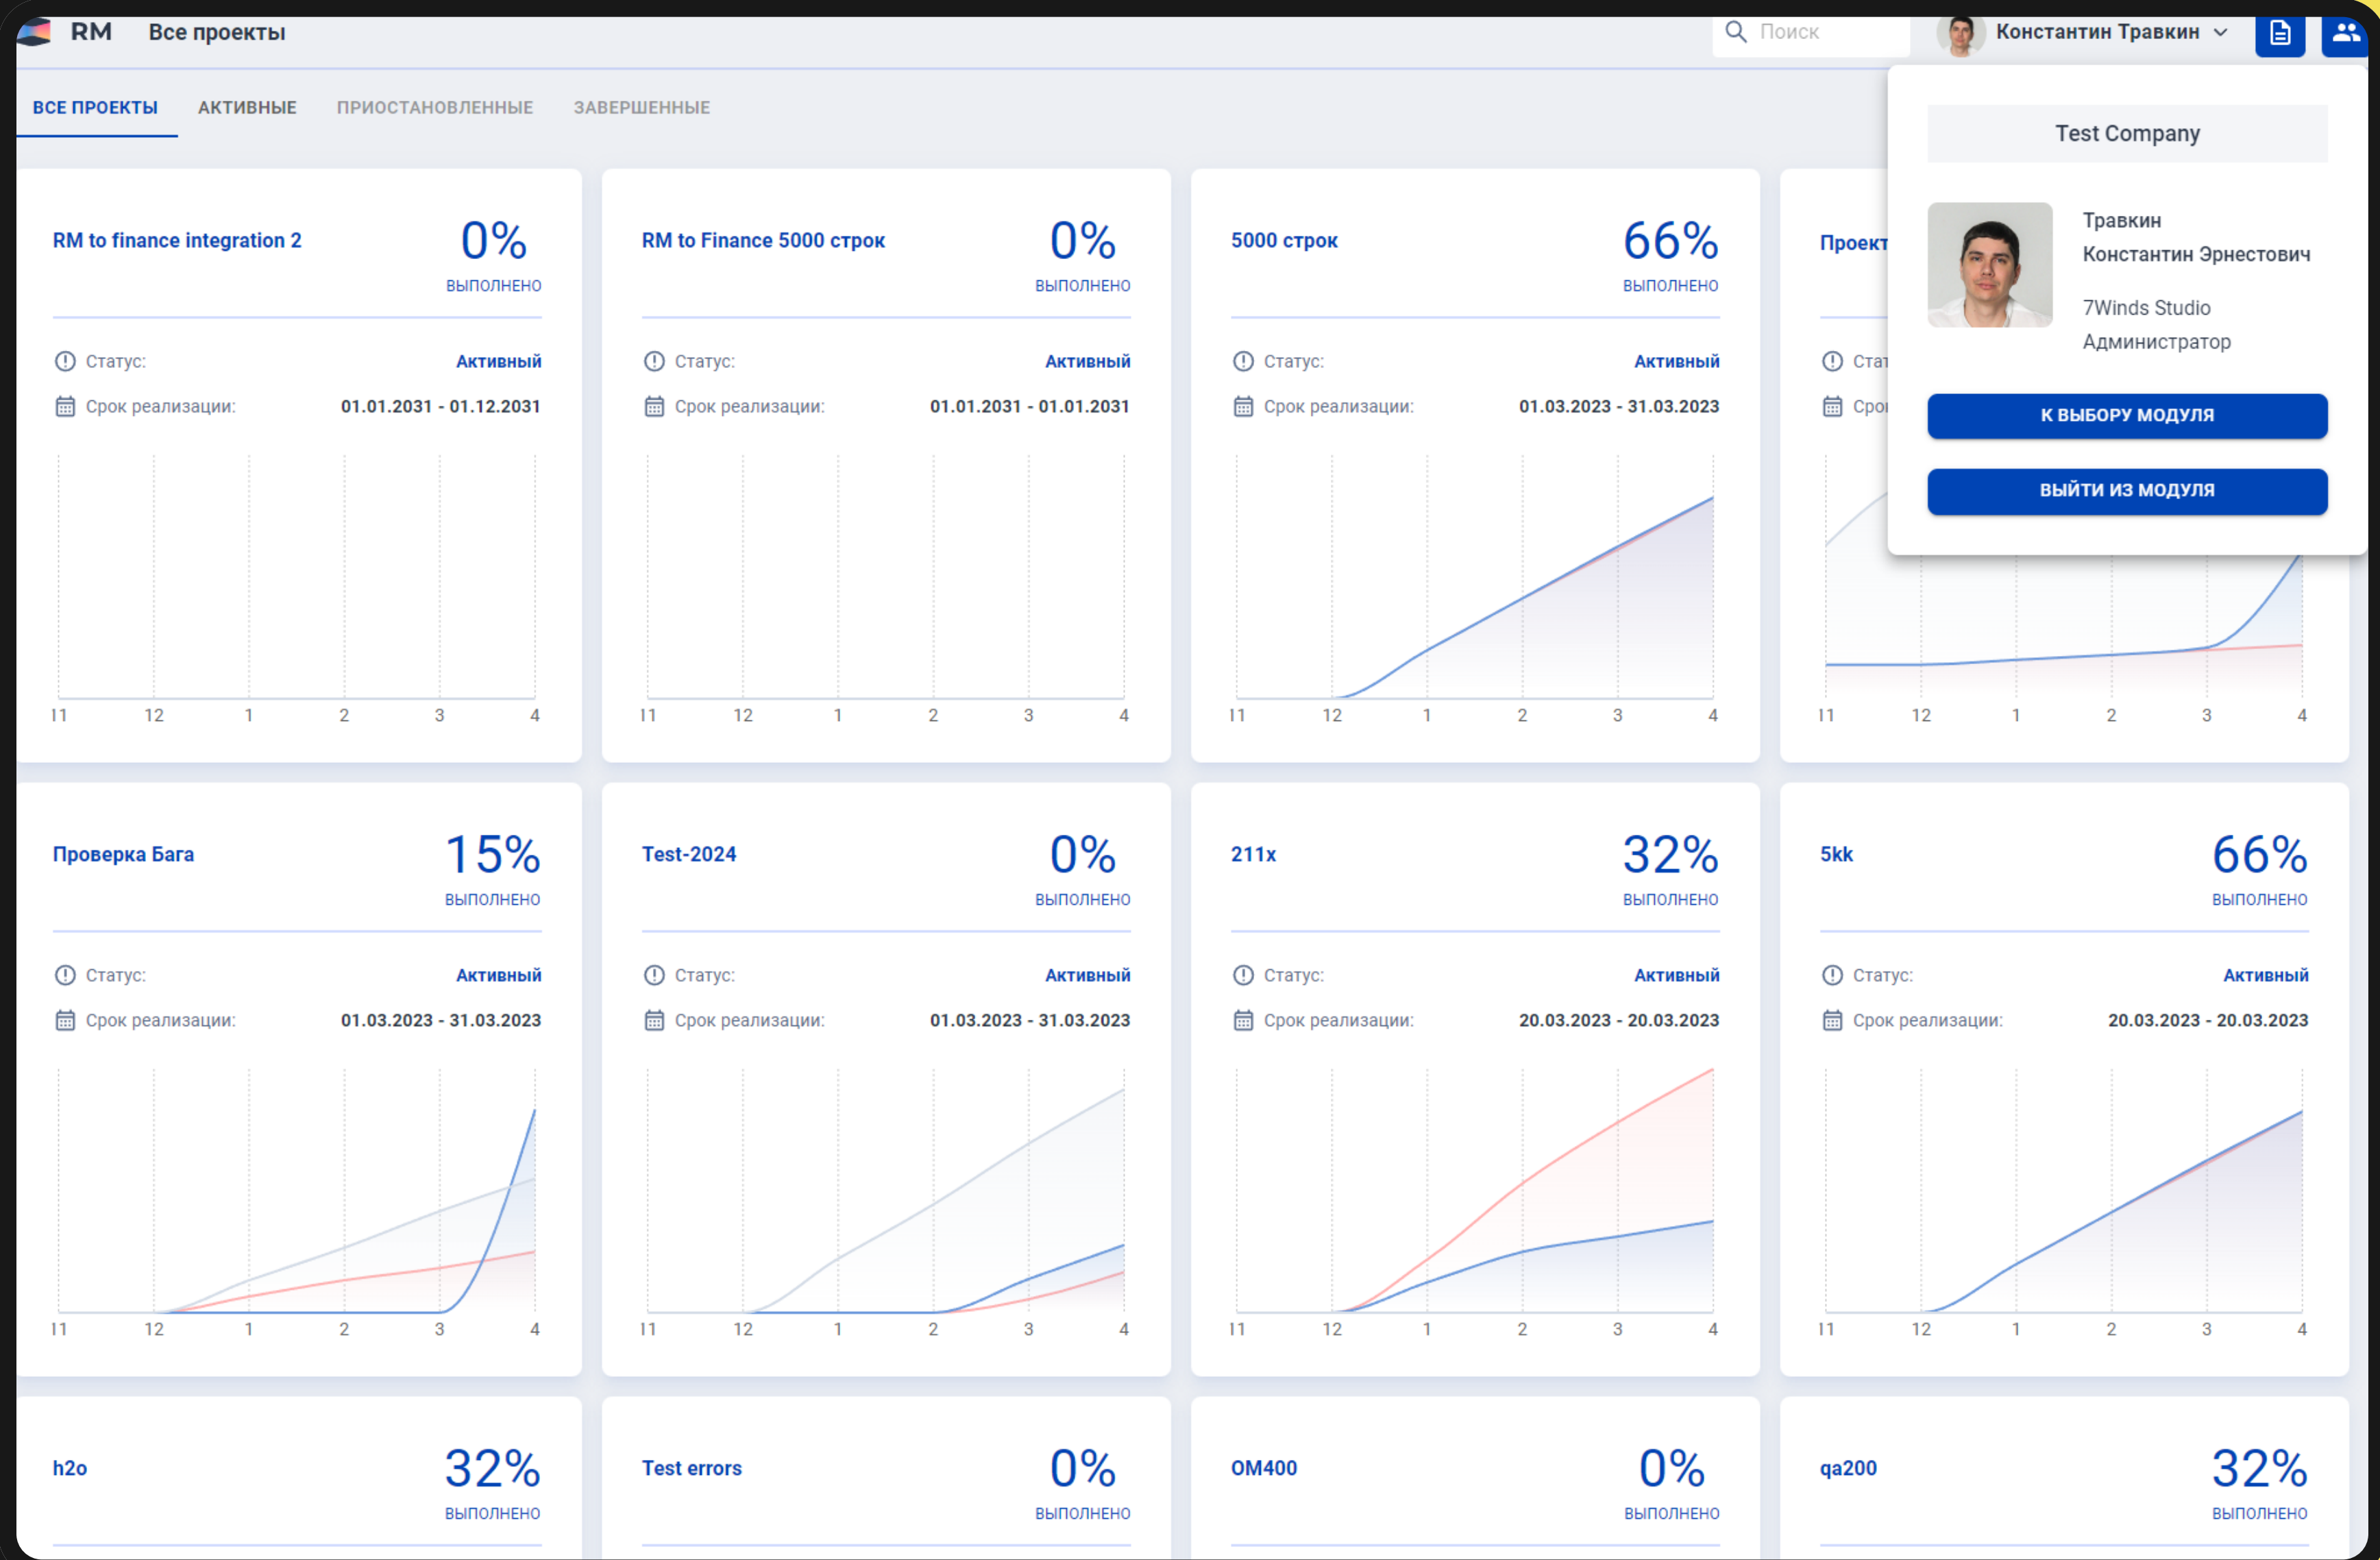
RM Все проекты

Поиск

Константин Травкин

ВСЕ ПРОЕКТЫ АКТИВНЫЕ ПРИОСТАНОВЛЕННЫЕ ЗАВЕРШЕННЫЕ

Test Company

Травкин Константин Эрнестович

7Winds Studio Администратор

К ВЫБОРУ МОДУЛЯ

ВЫЙТИ ИЗ МОДУЛЯ

RM to finance integration 2 0% выполнено
Статус: Активный
Срок реализации: 01.01.2031 - 01.12.2031
11 12 1 2 3 4

RM to Finance 5000 строк 0% выполнено
Статус: Активный
Срок реализации: 01.01.2031 - 01.01.2031
11 12 1 2 3 4

5000 строк 66% выполнено
Статус: Активный
Срок реализации: 01.03.2023 - 31.03.2023
11 12 1 2 3 4

Проект
Стат
Срок
11 12 1 2 3 4

Проверка Бага 15% выполнено
Статус: Активный
Срок реализации: 01.03.2023 - 31.03.2023
11 12 1 2 3 4

Test-2024 0% выполнено
Статус: Активный
Срок реализации: 01.03.2023 - 31.03.2023
11 12 1 2 3 4

211x 32% выполнено
Статус: Активный
Срок реализации: 20.03.2023 - 20.03.2023
11 12 1 2 3 4

5kk 66% выполнено
Статус: Активный
Срок реализации: 20.03.2023 - 20.03.2023
11 12 1 2 3 4

h2o 32% выполнено

Test errors 0% выполнено

OM400 0% выполнено

qa200 32% выполнено